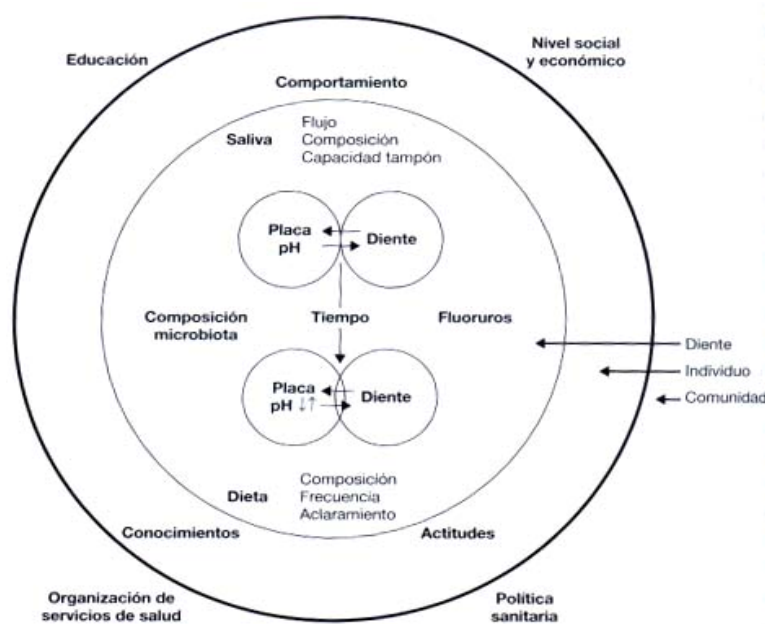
Educación

Nivel social y económico

Comportamiento

Saliva

Flujo
Composición
Capacidad tampón

Placa pH

Diente

Composición microbiota

Tiempo

Fluoruros

Diente
Individuo
Comunidad

Placa pH ↓↑

Diente

Dieta

Composición
Frecuencia
Aclaramiento

Conocimientos

Actitudes

Organización de servicios de salud

Política sanitaria